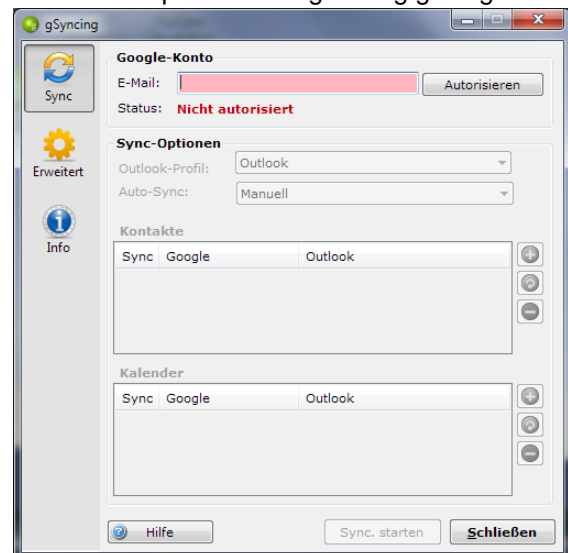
gSyncing

Sync

Erweitert

Info

Google-Konto

E-Mail:

Autorisieren

Status: Nicht autorisiert

Sync-Optionen

Outlook-Profil: Outlook

Auto-Sync: Manuell

Kontakte

| Sync | Google | Outlook |
|---|---|---|

Kalender

| Sync | Google | Outlook |
|---|---|---|

Hilfe

Sync. starten

Schließen